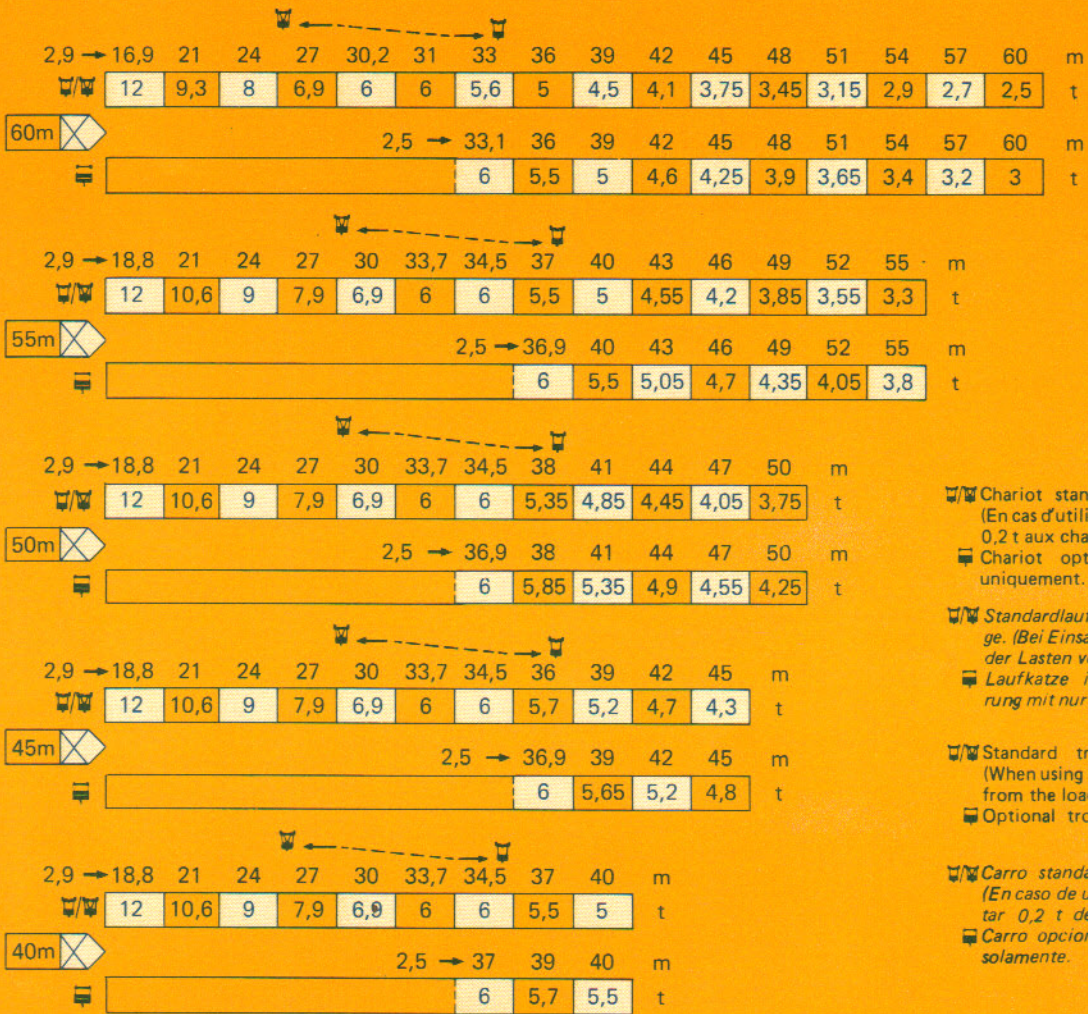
2,9 → 16,9 21 24 27 30,2 31 33 36 39 42 45 48 51 54 57 60 m

| | 12 | 9,3 | 8 | 6,9 | 6 | 6 | 5,6 | 5 | 4,5 | 4,1 | 3,75 | 3,45 | 3,15 | 2,9 | 2,7 | 2,5 | t |
|---|---|---|---|---|---|---|---|---|---|---|---|---|---|---|---|---|---|

60m

2,5 → 33,1 36 39 42 45 48 51 54 57 60 m

| | 6 | 5,5 | 5 | 4,6 | 4,25 | 3,9 | 3,65 | 3,4 | 3,2 | 3 | t |
|---|---|---|---|---|---|---|---|---|---|---|---|

2,9 → 18,8 21 24 27 30 33,7 34,5 37 40 43 46 49 52 55 m

| | 12 | 10,6 | 9 | 7,9 | 6,9 | 6 | 6 | 5,5 | 5 | 4,55 | 4,2 | 3,85 | 3,55 | 3,3 | t |
|---|---|---|---|---|---|---|---|---|---|---|---|---|---|---|---|

55m

2,5 → 36,9 40 43 46 49 52 55 m

| | 6 | 5,5 | 5,05 | 4,7 | 4,35 | 4,05 | 3,8 | t |
|---|---|---|---|---|---|---|---|---|

2,9 → 18,8 21 24 27 30 33,7 34,5 38 41 44 47 50 m

| | 12 | 10,6 | 9 | 7,9 | 6,9 | 6 | 6 | 5,35 | 4,85 | 4,45 | 4,05 | 3,75 | t |
|---|---|---|---|---|---|---|---|---|---|---|---|---|---|

50m

2,5 → 36,9 38 41 44 47 50 m

| | 6 | 5,85 | 5,35 | 4,9 | 4,55 | 4,25 | t |
|---|---|---|---|---|---|---|---|

2,9 → 18,8 21 24 27 30 33,7 34,5 36 39 42 45 m

| | 12 | 10,6 | 9 | 7,9 | 6,9 | 6 | 6 | 5,7 | 5,2 | 4,7 | 4,3 | t |
|---|---|---|---|---|---|---|---|---|---|---|---|---|

45m

2,5 → 36,9 39 42 45 m

| | 6 | 5,65 | 5,2 | 4,8 | t |
|---|---|---|---|---|---|

2,9 → 18,8 21 24 27 30 33,7 34,5 37 40 m

| | 12 | 10,6 | 9 | 7,9 | 6,9 | 6 | 6 | 5,5 | 5 | t |
|---|---|---|---|---|---|---|---|---|---|---|

40m

2,5 → 37 39 40 m

| | 6 | 5,7 | 5,5 | t |
|---|---|---|---|---|

Chariot stan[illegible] (En cas d'utili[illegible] 0,2 t aux cha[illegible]
Chariot opt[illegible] uniquement.

Standardlauf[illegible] ge. (Bei Einsa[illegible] der Lasten v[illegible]
Laufkatze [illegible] rung mit nur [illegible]

Standard tr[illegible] (When using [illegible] from the loa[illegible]
Optional tro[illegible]

Carro standa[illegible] (En caso de u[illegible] tar 0,2 t de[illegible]
Carro opcion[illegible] solamente.